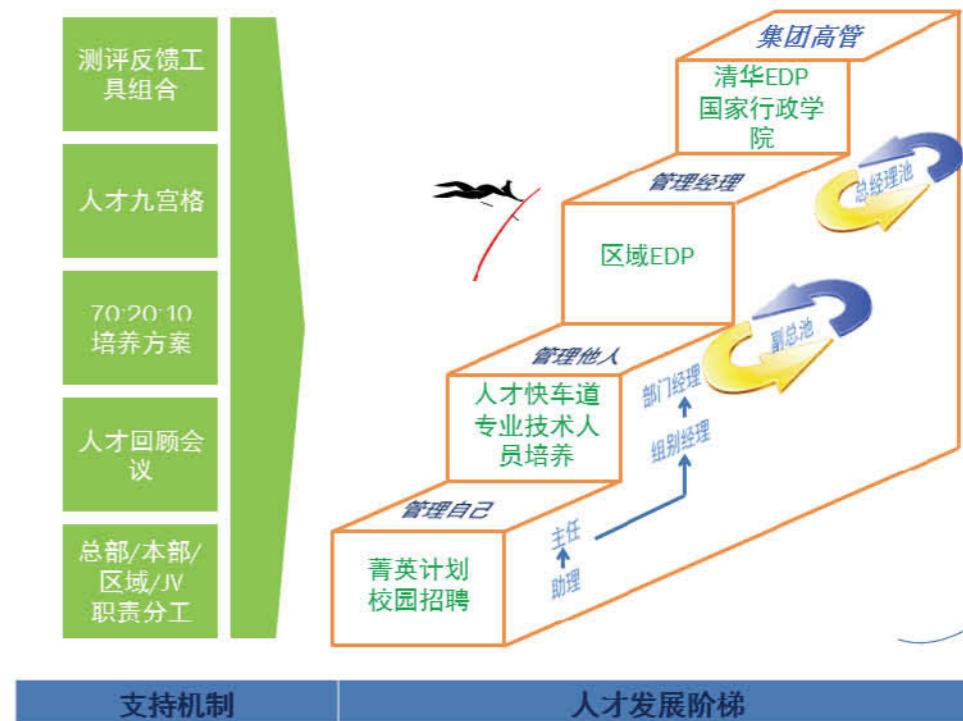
测评反馈工具组合

人才九宫格

70:20:10
培养方案

人才回顾会议

总部/本部/区域/JV
职责分工

集团高管

清华EDP
国家行政学院

总经理池

管理经理

区域EDP

副总池

管理他人

人才快车道
专业技术人员培养

部门经理

组别经理

管理自己

主任

助理

菁英计划
校园招聘

支持机制

人才发展阶梯